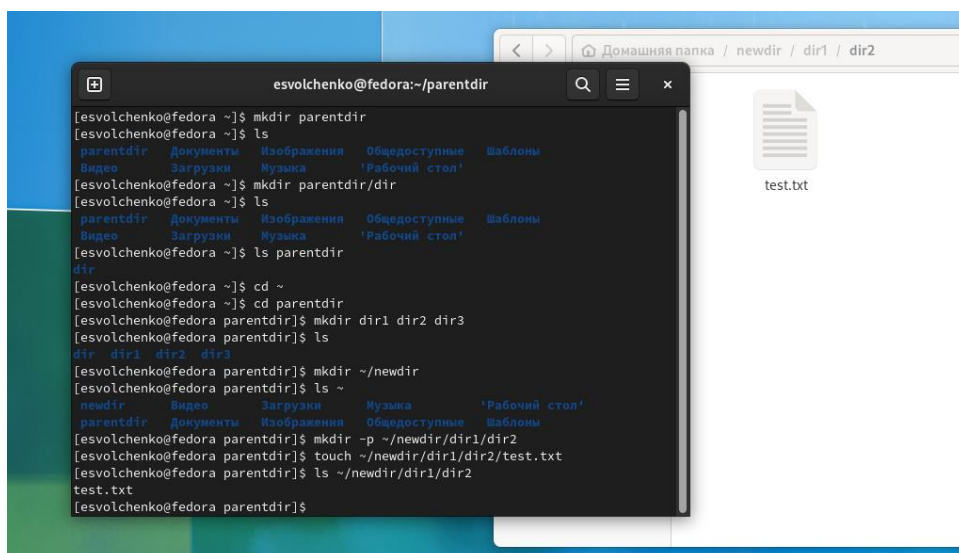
Домашняя папка / newdir / dir1 / dir2

test.txt

esvolchenko@fedora:~/parentdir

[esvolchenko@fedora ~]$ mkdir parentdir
[esvolchenko@fedora ~]$ ls
parentdir Документы Изображения Общедоступные Шаблоны
Видео Загрузки Музыка 'Рабочий стол'
[esvolchenko@fedora ~]$ mkdir parentdir/dir
[esvolchenko@fedora ~]$ ls
parentdir Документы Изображения Общедоступные Шаблоны
Видео Загрузки Музыка 'Рабочий стол'
[esvolchenko@fedora ~]$ ls parentdir
dir
[esvolchenko@fedora ~]$ cd ~
[esvolchenko@fedora ~]$ cd parentdir
[esvolchenko@fedora parentdir]$ mkdir dir1 dir2 dir3
[esvolchenko@fedora parentdir]$ ls
dir dir1 dir2 dir3
[esvolchenko@fedora parentdir]$ mkdir ~/newdir
[esvolchenko@fedora parentdir]$ ls ~
newdir Видео Загрузки Музыка 'Рабочий стол'
parentdir Документы Изображения Общедоступные Шаблоны
[esvolchenko@fedora parentdir]$ mkdir -p ~/newdir/dir1/dir2
[esvolchenko@fedora parentdir]$ touch ~/newdir/dir1/dir2/test.txt
[esvolchenko@fedora parentdir]$ ls ~/newdir/dir1/dir2
test.txt
[esvolchenko@fedora parentdir]$